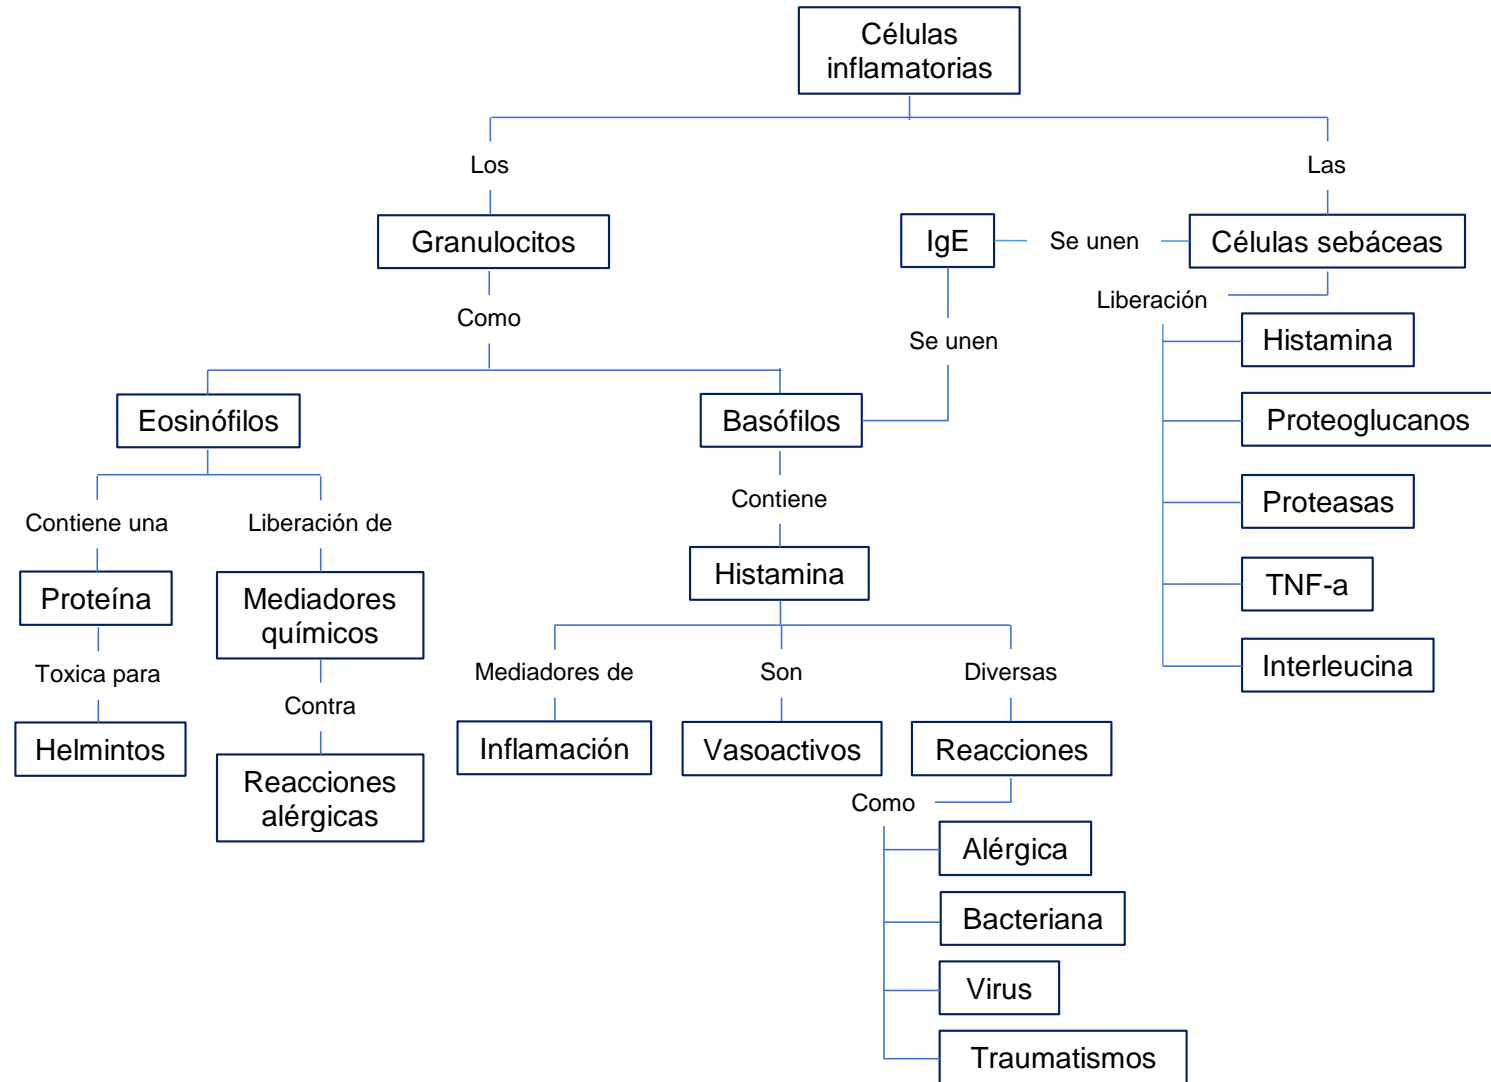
Células inflamatorias

Los

Granulocitos

Como

Eosinófilos

Contiene una

Proteína

Toxica para

Helmintos

Liberación de

Mediadores químicos

Contra

Reacciones alérgicas

Basófilos

Contiene

Histamina

Mediadores de

Inflamación

Son

Vasoactivos

Diversas

Reacciones

Como

Alérgica

Bacteriana

Virus

Traumatismos

IgE

Se unen

Se unen

Las

Células sebáceas

Liberación

Histamina

Proteoglucanos

Proteasas

TNF-a

Interleucina